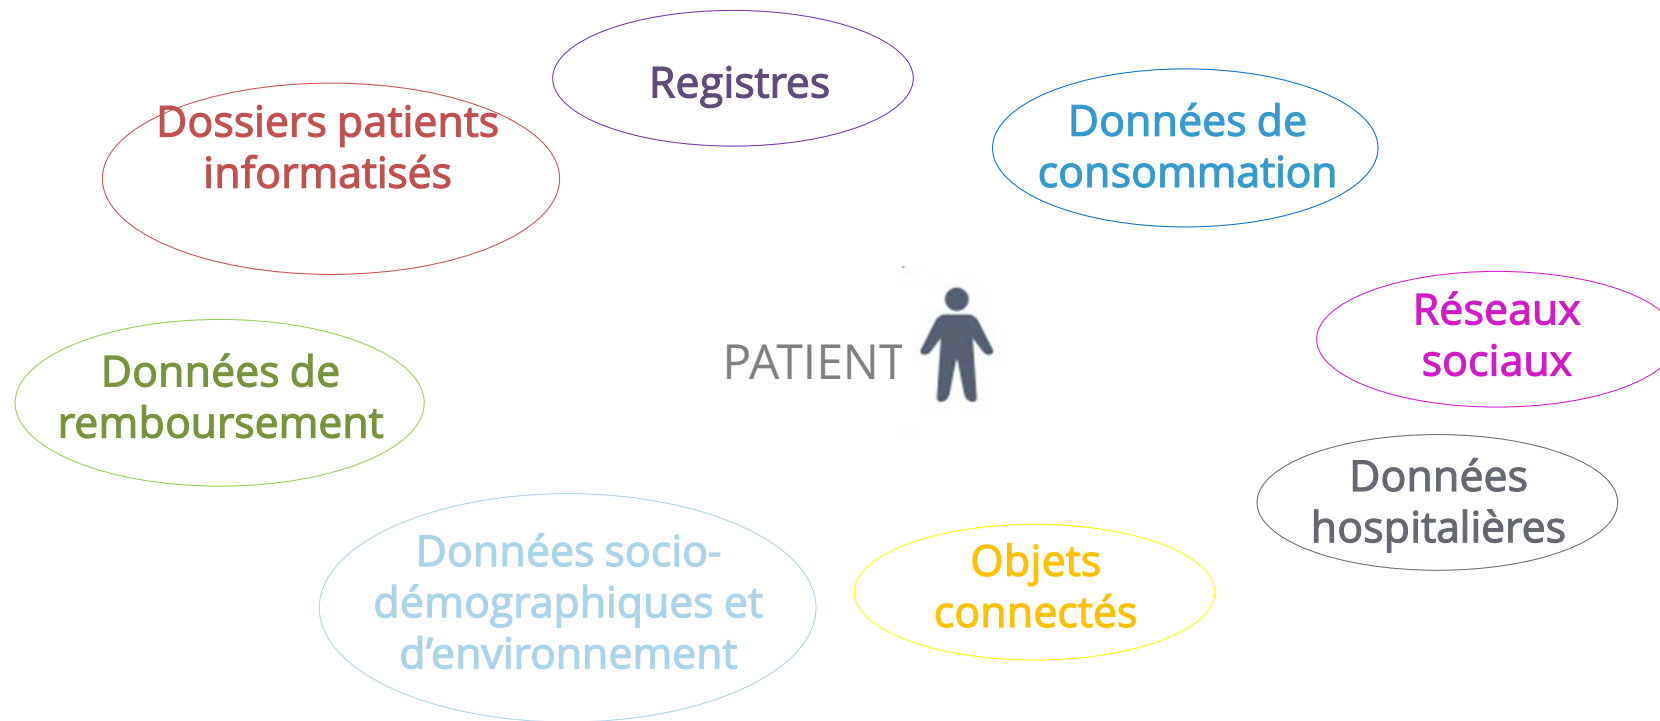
Registres

Dossiers patients informatisés

Données de consommation

PATIENT

Réseaux sociaux

Données de remboursement

Données hospitalières

Données socio-démographiques et d'environnement

Objets connectés